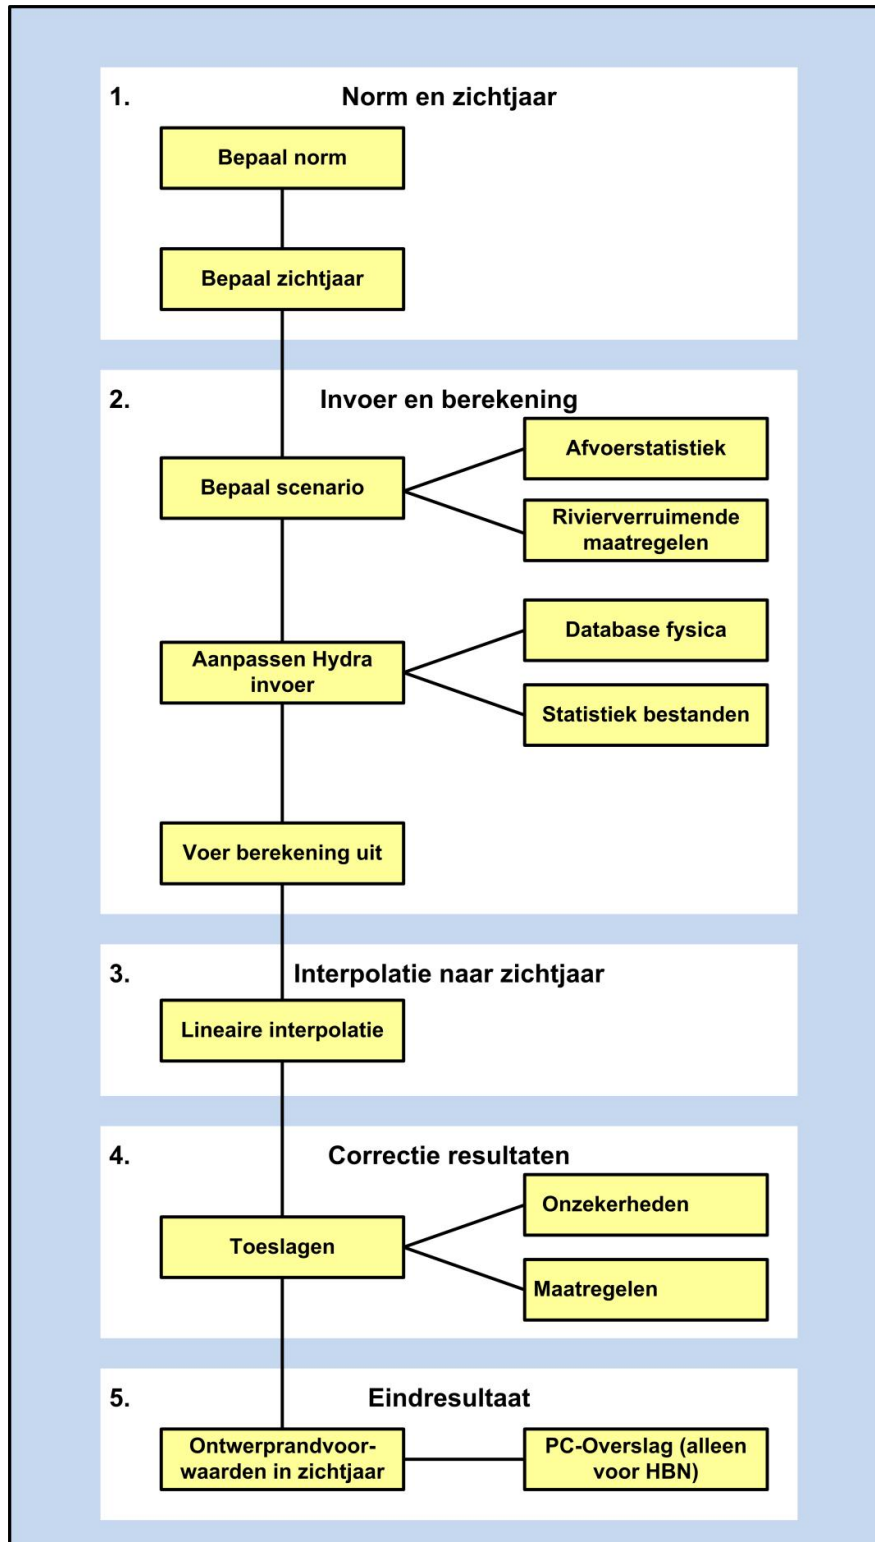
1. Norm en zichtjaar

Bepaal norm

Bepaal zichtjaar

2. Invoer en berekening

Bepaal scenario

Afvoerstatistiek

Rivierverruimende maatregelen

Aanpassen Hydra invoer

Database fysica

Statistiek bestanden

Voer berekening uit

3. Interpolatie naar zichtjaar

Lineaire interpolatie

4. Correctie resultaten

Toeslagen

Onzekerheden

Maatregelen

5. Eindresultaat

Ontwerprandvoorwaarden in zichtjaar

PC-Overslag (alleen voor HBN)